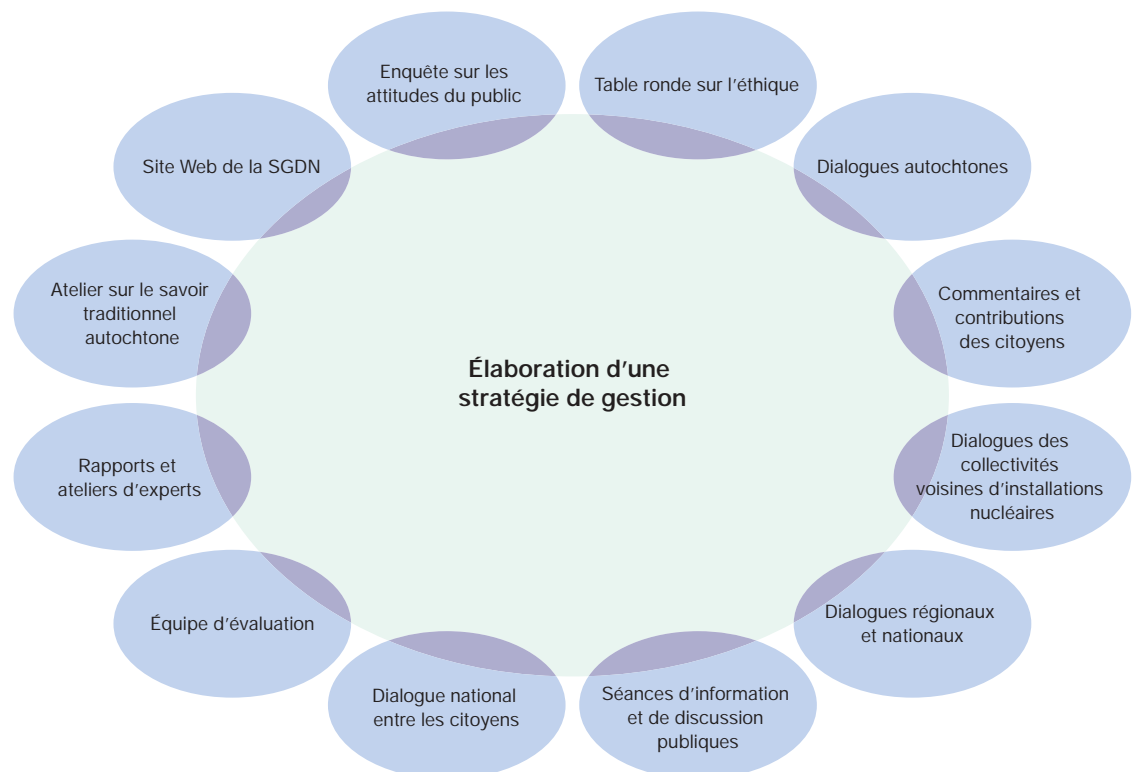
Élaboration d’une stratégie de gestion

Enquête sur les attitudes du public

Table ronde sur l’éthique

Dialogues autochtones

Commentaires et contributions des citoyens

Dialogues des collectivités voisines d’installations nucléaires

Dialogues régionaux et nationaux

Séances d’information et de discussion publiques

Dialogue national entre les citoyens

Équipe d’évaluation

Rapports et ateliers d’experts

Atelier sur le savoir traditionnel autochtone

Site Web de la SGDN